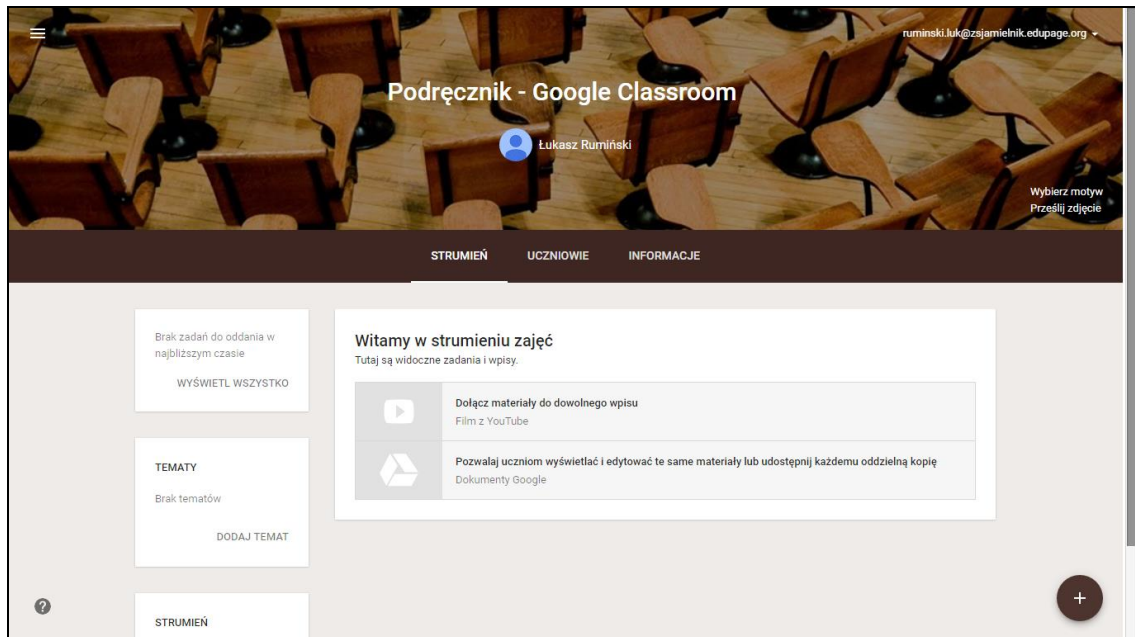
ruminski.luk@zsjamielnik.edupage.org

Podręcznik - Google Classroom

Łukasz Rumiński

Wybierz motyw
Prześlij zdjęcie

STRUMIEŃ UCZNIOWIE INFORMACJE

Brak zadań do oddania w najbliższym czasie

WYŚWIETL WSZYSTKO

TEMATY

Brak tematów

DODAJ TEMAT

STRUMIEŃ

Witamy w strumieniu zajęć

Tutaj są widoczne zadania i wpisy.

Dołącz materiały do dowolnego wpisu
Film z YouTube

Pozwalaj uczniom wyświetlać i edytować te same materiały lub udostępnij każdemu oddzielną kopię
Dokumenty Google

?

+